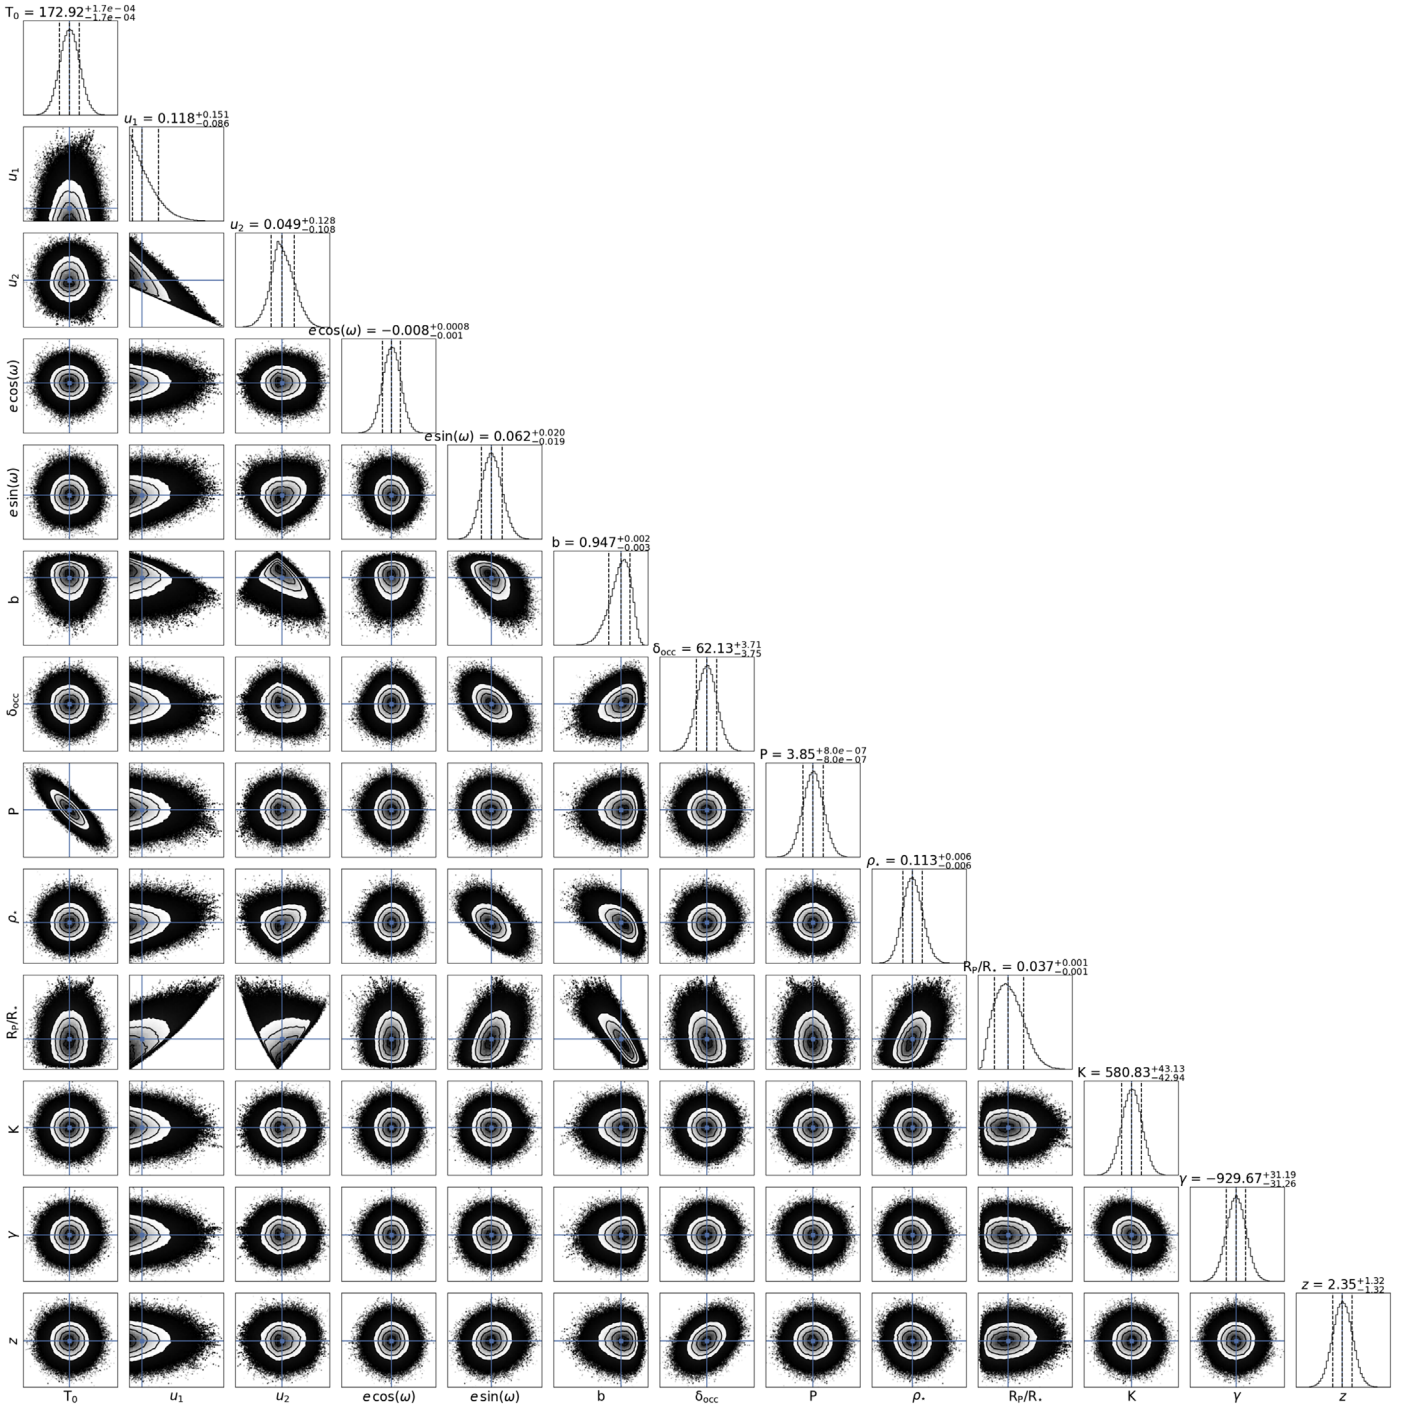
$T_0 = 172.92^{+1.7e-04}_{-1.7e-04}$

$u_1 = 0.118^{+0.151}_{-0.086}$

$u_2 = 0.049^{+0.128}_{-0.108}$

$e\cos(\omega) = -0.008^{+0.0008}_{-0.001}$

$e\sin(\omega) = 0.062^{+0.020}_{-0.019}$

$b = 0.947^{+0.002}_{-0.003}$

$\delta_{occ} = 62.13^{+3.71}_{-3.75}$

$P = 3.85^{+8.0e-07}_{-8.0e-07}$

$\rho_* = 0.113^{+0.006}_{-0.006}$

$R_P/R_* = 0.037^{+0.001}_{-0.001}$

$K = 580.83^{+43.13}_{-42.94}$

$\gamma = -929.67^{+31.19}_{-31.26}$

$z = 2.35^{+1.32}_{-1.32}$

$u_1$

$u_2$

$e\cos(\omega)$

$e\sin(\omega)$

b

$\delta_{occ}$

P

$\rho_*$

$R_P/R_*$

K

$\gamma$

z

$T_0$

$u_1$

$u_2$

$e\cos(\omega)$

$e\sin(\omega)$

b

$\delta_{occ}$

P

$\rho_*$

$R_P/R_*$

K

$\gamma$

z